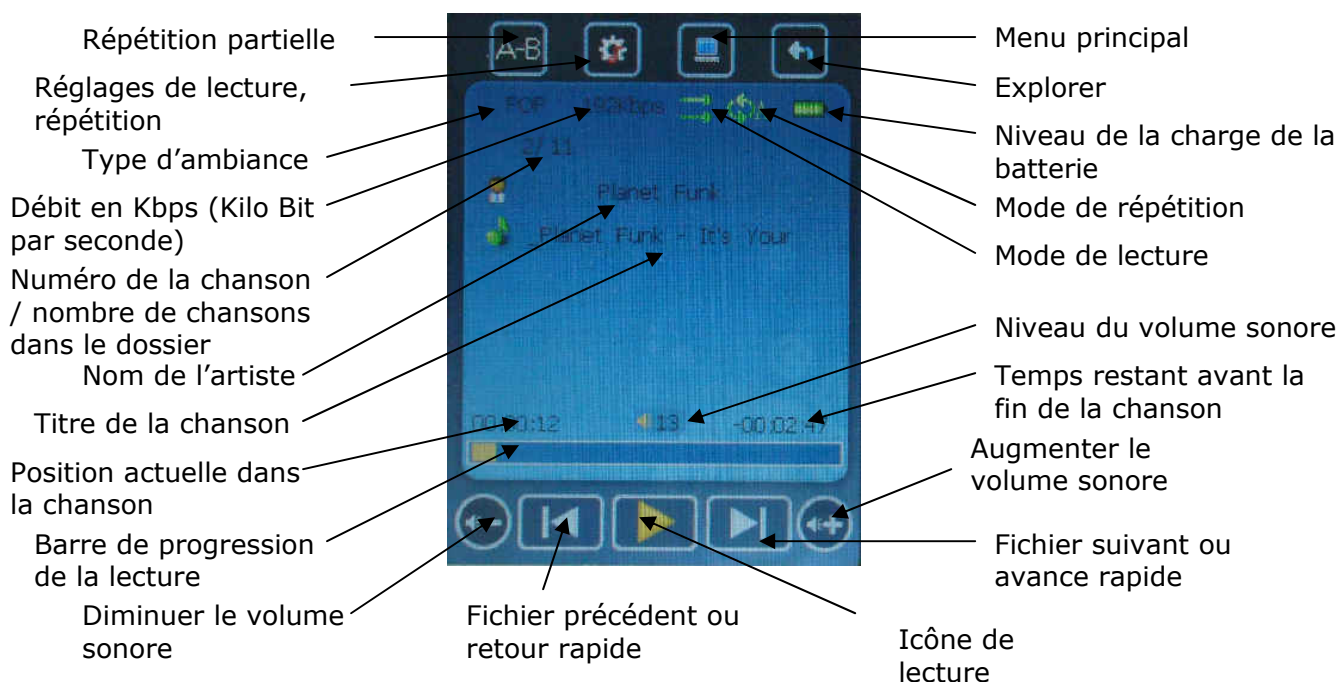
Répétition partielle

A-B

Menu principal

Réglages de lecture, répétition

Explorer

POP

192Kbps

Type d'ambiance

Niveau de la charge de la batterie

2/ 11

Débit en Kbps (Kilo Bit par seconde)

Planet Funk

Mode de répétition

Planet Funk - It's Your

Mode de lecture

Numéro de la chanson / nombre de chansons dans le dossier

Niveau du volume sonore

Nom de l'artiste

Temps restant avant la fin de la chanson

Titre de la chanson

00:00:12

13

-00:02:47

Position actuelle dans la chanson

Augmenter le volume sonore

Barre de progression de la lecture

Fichier suivant ou avance rapide

Diminuer le volume sonore

Fichier précédent ou retour rapide

Icône de lecture